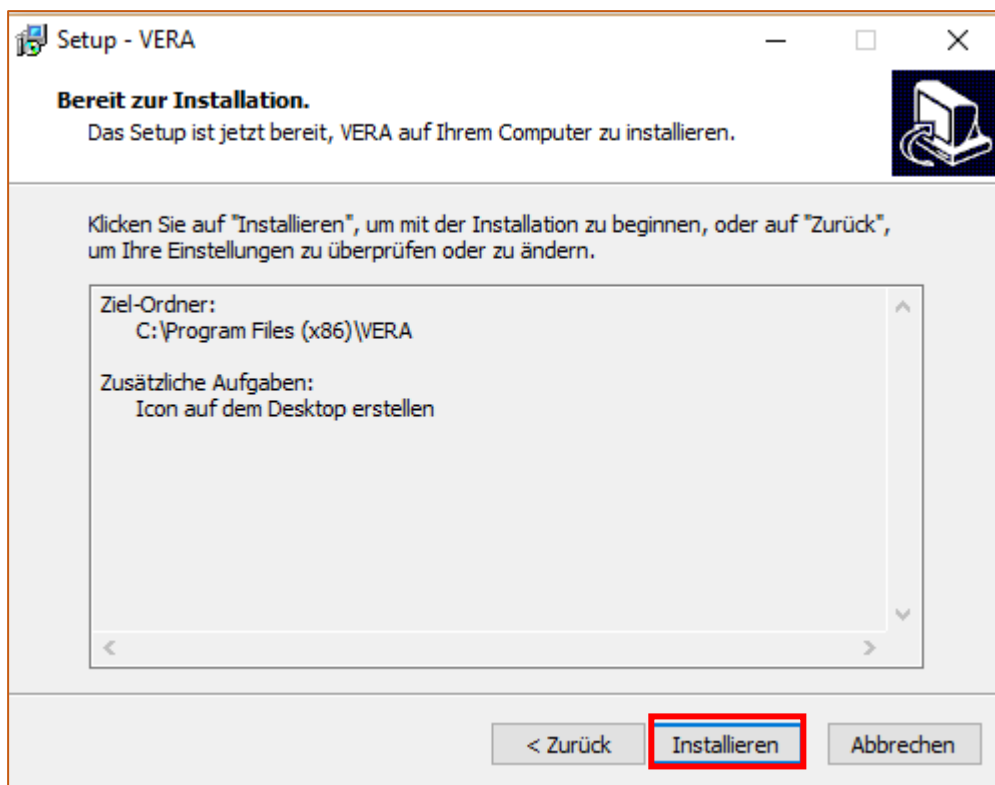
Setup - VERA

Bereit zur Installation.
Das Setup ist jetzt bereit, VERA auf Ihrem Computer zu installieren.

Klicken Sie auf "Installieren", um mit der Installation zu beginnen, oder auf "Zurück", um Ihre Einstellungen zu überprüfen oder zu ändern.

Ziel-Ordner:
C:\Program Files (x86)\VERA

Zusätzliche Aufgaben:
Icon auf dem Desktop erstellen

< Zurück
Installieren
Abbrechen